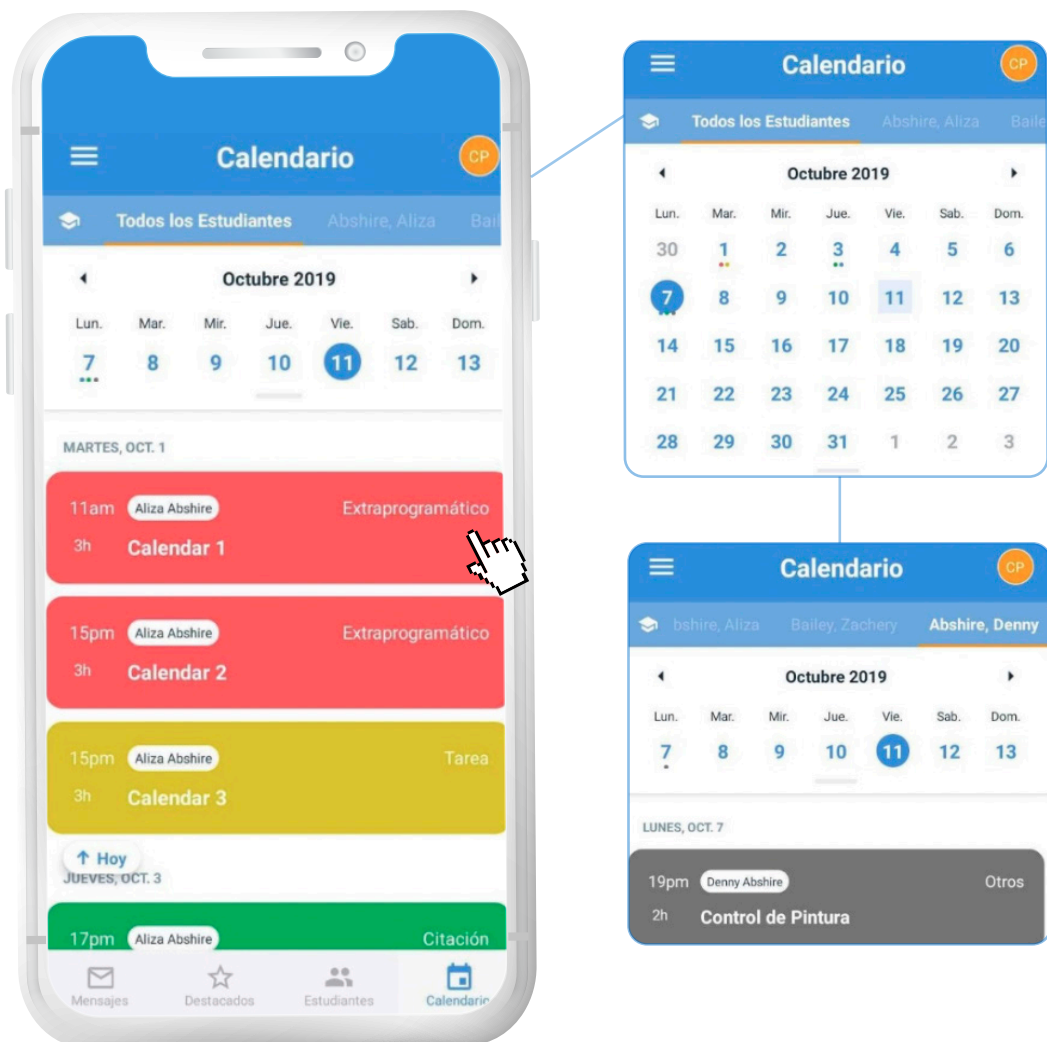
Calendario
CP
Todos los Estudiantes Abshire, Aliza Bail

Octubre 2019

| Lun. | Mar. | Mir. | Jue. | Vie. | Sab. | Dom. |
|---|---|---|---|---|---|---|
| 7 | 8 | 9 | 10 | 11 | 12 | 13 |

MARTES, OCT. 1

11am Aliza Abshire Extraprogramático
3h Calendar 1

15pm Aliza Abshire Extraprogramático
3h Calendar 2

15pm Aliza Abshire Tarea
3h Calendar 3

↑ Hoy
JUEVES, OCT. 3

17pm Aliza Abshire Citación

Mensajes Destacados Estudiantes Calendario

Calendario
CP
Todos los Estudiantes Abshire, Aliza Baile

Octubre 2019

| Lun. | Mar. | Mir. | Jue. | Vie. | Sab. | Dom. |
|---|---|---|---|---|---|---|
| 30 | 1 | 2 | 3 | 4 | 5 | 6 |
| 7 | 8 | 9 | 10 | 11 | 12 | 13 |
| 14 | 15 | 16 | 17 | 18 | 19 | 20 |
| 21 | 22 | 23 | 24 | 25 | 26 | 27 |
| 28 | 29 | 30 | 31 | 1 | 2 | 3 |

Calendario
CP
bshire, Aliza Bailey, Zachery Abshire, Denny

Octubre 2019

| Lun. | Mar. | Mir. | Jue. | Vie. | Sab. | Dom. |
|---|---|---|---|---|---|---|
| 7 | 8 | 9 | 10 | 11 | 12 | 13 |

LUNES, OCT. 7

19pm Denny Abshire Otros
2h Control de Pintura